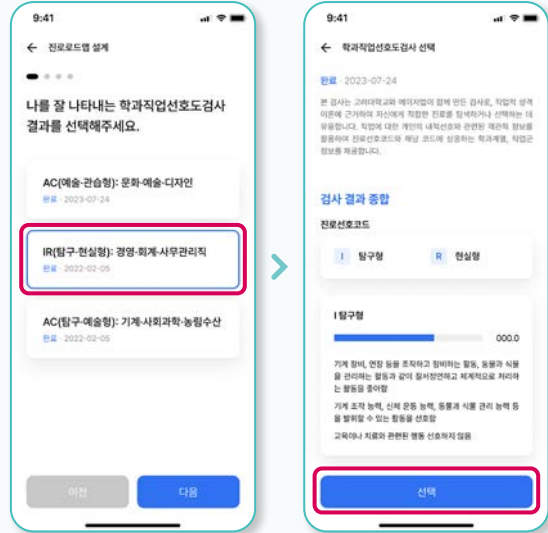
9:41

진로로드맵 설계

나를 잘 나타내는 학과직업선호도검사 결과를 선택해주세요.

AC(예술-관습형): 문화·예술·디자인
완료 · 2023-07-24

IR(탐구-현실형): 경영·회계·사무관리직
완료 · 2022-02-05

AC(탐구-예술형): 기계·사회과학·농림수산
완료 · 2022-02-05

이전

다음

9:41

학과직업선호도검사 선택

완료 · 2023-07-24

본 검사는 고려대학교와 에이치앤이 함께 만든 검사로, 직업적 성격 이론에 근거하여 자신에게 적합한 진로를 탐색하거나 선택하는 데 유용합니다. 직업에 대한 개인의 내적선호와 관련된 객관적 정보를 활용하여 진로선호코드와 해당 코드에 상응하는 학과계열, 직업군 정보를 제공합니다.

검사 결과 종합

진로선호코드

I 탐구형

R 현실형

I 탐구형

000.0

기계 장비, 연장 등을 조작하고 정비하는 활동, 동물과 식물을 관리하는 활동과 같이 질서정연하고 체계적으로 처리하는 활동을 좋아함

기계 조작 능력, 신체 운동 능력, 동물과 식물 관리 능력 등을 발휘할 수 있는 활동을 선호함

교육이나 치료와 관련된 행동 선호하지 않음

선택